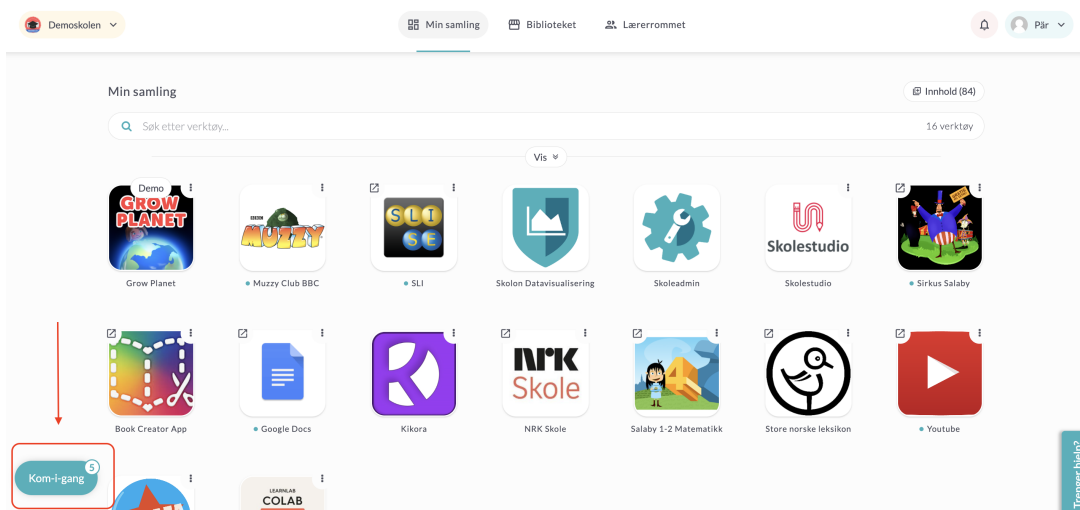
Demoskolen

Min samling

Biblioteket

Lærerrommet

Pår

Min samling

Innhold (84)

Søk etter verktøy...

16 verktøy

Vis

Demo

GROW PLANET

Grow Planet

MUZZY

Muzzy Club BBC

SLI SE

SLI

Skolon Datavisualisering

Skoleadmin

Skolestudio

Skolestudio

Sirkus Salaby

Book Creator App

Google Docs

Kikora

NRK Skole

NRK Skole

Salaby 1-2 Matematikk

Store norske leksikon

Youtube

Kom-i-gang

5

LEARNLAB COLAB

Trenger hjelp?